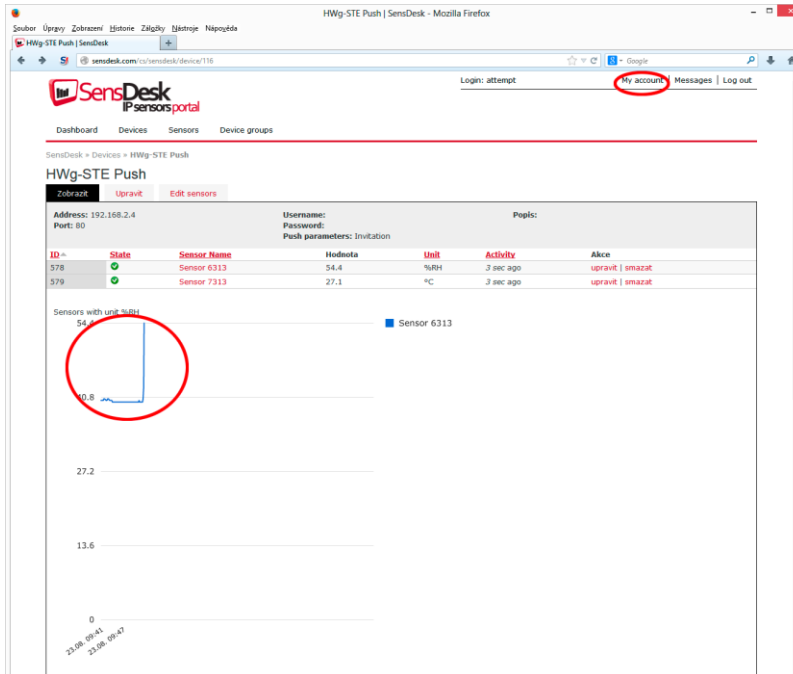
HWg-STE Push | SensDesk - Mozilla Firefox

Soubor Úpravy Zobrazení Historie Záložky Nástroje Nápověda

HWg-STE Push | SensDesk

sensdesk.com/cs/sensdesk/device/116

Google

SensDesk IP sensors portal

Login: attempt

My account | Messages | Log out

Dashboard Devices Sensors Device groups

SensDesk » Devices » HWg-STE Push

HWg-STE Push

Zobrazit Upravit Edit sensors

Address: 192.168.2.4
Port: 80

Username:
Password:
Push parameters: Invitation

Popis:

| ID | State | Sensor Name | Hodnota | Unit | Activity | Akce |
|---|---|---|---|---|---|---|
| 578 | | Sensor 6313 | 54.4 | %RH | 3 sec ago | upravit \| smazat |
| 579 | | Sensor 7313 | 27.1 | °C | 3 sec ago | upravit \| smazat |

Sensors with unit %RH

54.4

40.8

27.2

13.6

0

23.08. 09:41

23.08. 09:47

Sensor 6313